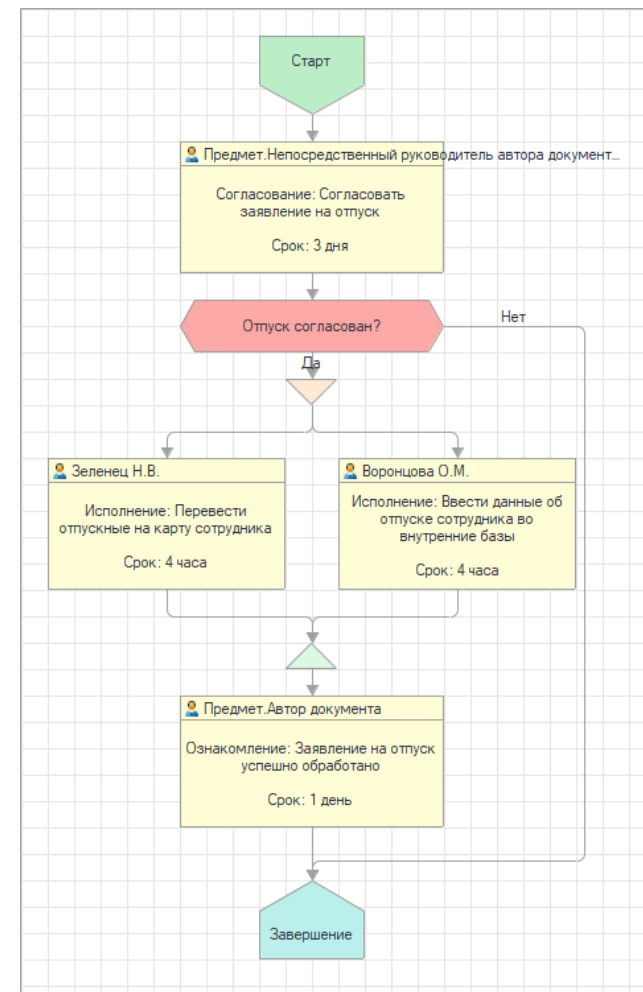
Старт

Предмет.Непосредственный руководитель автора документ...

Согласование: Согласовать заявление на отпуск

Срок: 3 дня

Отпуск согласован?

Нет

Да

Зеленец Н.В.

Исполнение: Перевести отпускные на карту сотрудника

Срок: 4 часа

Воронцова О.М.

Исполнение: Ввести данные об отпуске сотрудника во внутренние базы

Срок: 4 часа

Предмет.Автор документа

Ознакомление: Заявление на отпуск успешно обработано

Срок: 1 день

Завершение